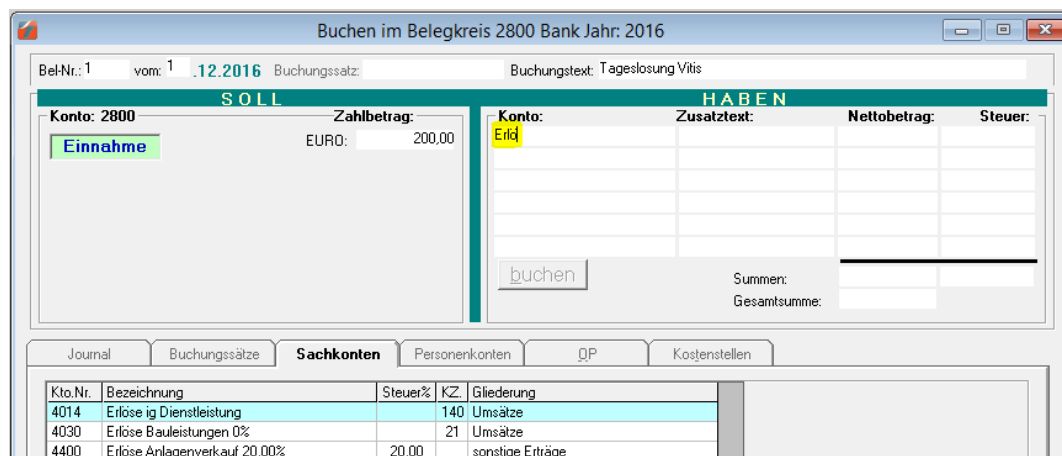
Buchen im Belegkreis 2800 Bank Jahr: 2016

Bel-Nr.: 1 vom: 1 .12.2016 Buchungssatz: Buchungstext: Tageslosung Vitis

SOLL

Konto: 2800

Einnahme

Zahlbetrag:

EURO: 200,00

HABEN

Konto: Zusatztext: Nettobetrag: Steuer:

Erlö

buchen

Summen:

Gesamtsumme:

Journal Buchungssätze Sachkonten Personenkonten OP Kostenstellen

| Kto.Nr. | Bezeichnung | Steuer% | KZ. | Gliederung |
|---|---|---|---|---|
| 4014 | Erlöse ig Dienstleistung | | 140 | Umsätze |
| 4030 | Erlöse Bauleistungen 0% | | 21 | Umsätze |
| 4400 | Erlöse Anlagenverkauf 20,00% | 20,00 | | sonstige Erträge |